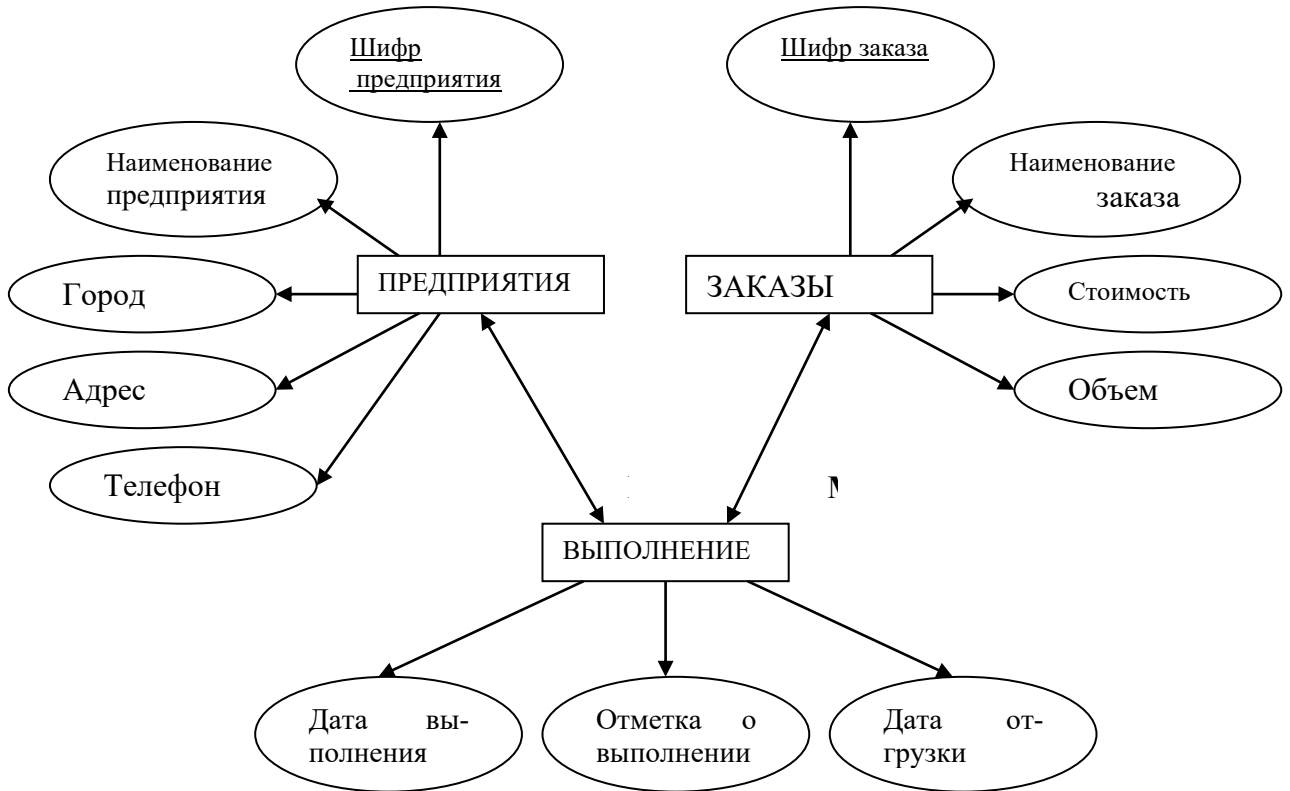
Шифр предприятия

Шифр заказа

Наименование предприятия

Наименование заказа

ПРЕДПРИЯТИЯ

ЗАКАЗЫ

Город

Стоимость

Адрес

Объем

Телефон

ВЫПОЛНЕНИЕ

Дата выполнения

Отметка о выполнении

Дата отгрузки